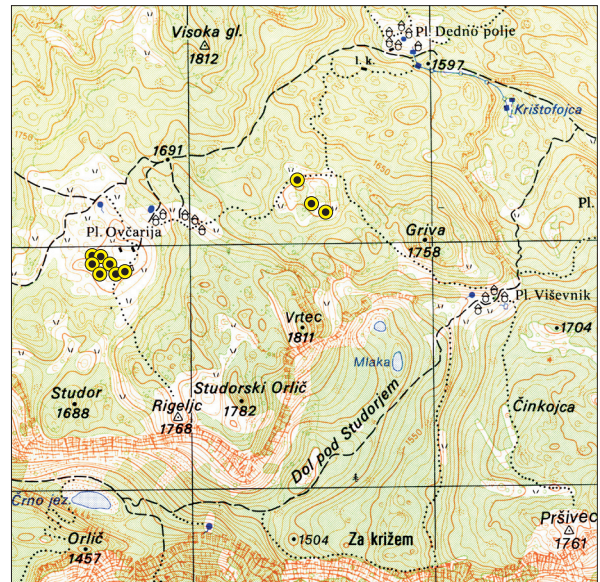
Visoka gl.
1812
Pl. Dednö polje
l. k.
1597
Krištofojca
1691
Pl.
Pl. Ovčarija
Griva
1758
Pl. Viševnik
1704
Vrtec
1811
Mlaka
Studor
1688
Studorski Orlič
1782
Rigeljc
1768
Dol pod Studoriem
Činkojca
Črno jez.
Orlič
1457
1504
Za križem
Pršivec
1761
1750
1650
1550